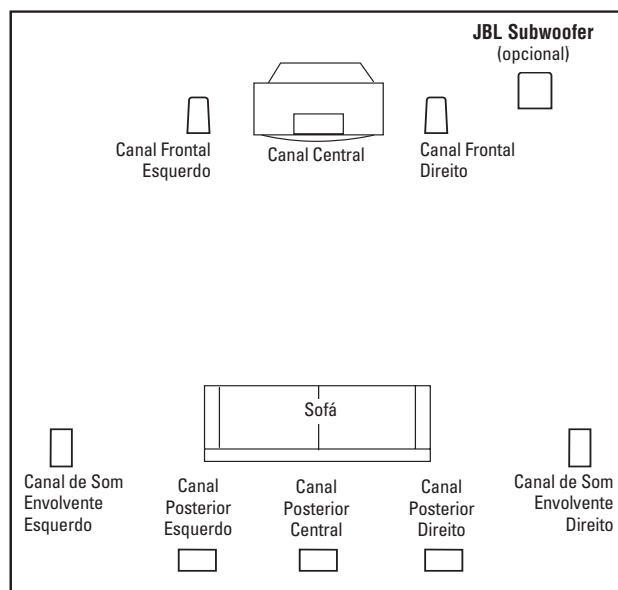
JBL Subwoofer
(opcional)

Canal Frontal Esquerdo

Canal Central

Canal Frontal Direito

Sofá

Canal de Som Envolvente Esquerdo

Canal Posterior Esquerdo

Canal Posterior Central

Canal Posterior Direito

Canal de Som Envolvente Direito